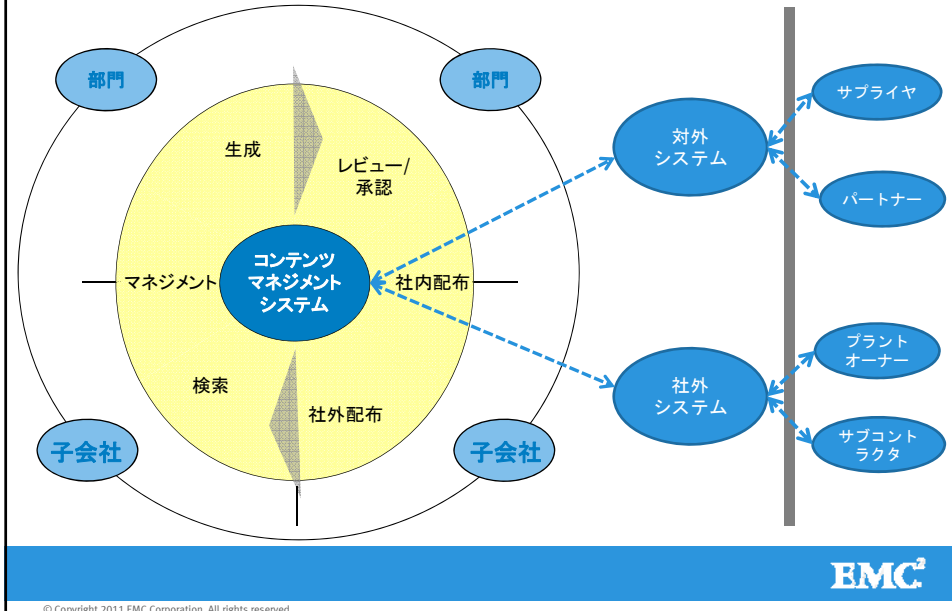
部門

部門

生成

レビュー/承認

マネジメント

コンテンツマネジメントシステム

社内配布

検索

社外配布

子会社

子会社

対外システム

社外システム

サプライヤ

パートナー

プラントオーナー

サブコントラクタ

EMC²

© Copyright 2011 EMC Corporation. All rights reserved.